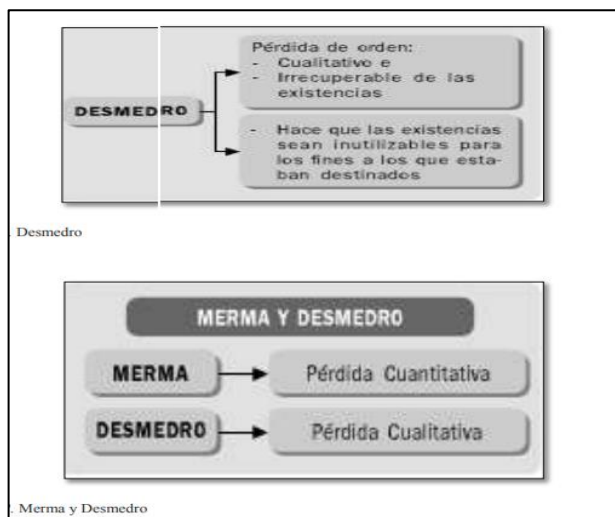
DESMEDRO

Pérdida de orden:
- Cualitativo e
- Irrecuperable de las existencias

- Hace que las existencias sean inutilizables para los fines a los que estaban destinados

. Desmedro

MERMA Y DESMEDRO

MERMA → Pérdida Cuantitativa

DESMEDRO → Pérdida Cualitativa

. Merma y Desmedro